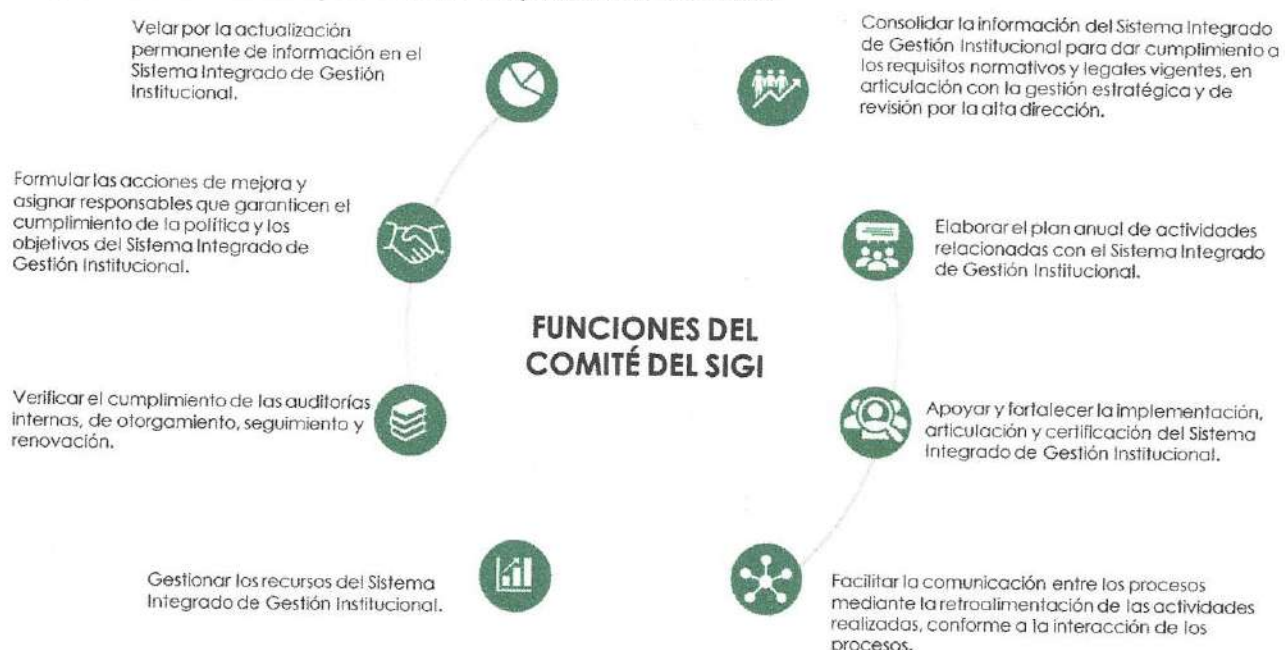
Velar por la actualización permanente de información en el Sistema Integrado de Gestión Institucional.

Consolidar la información del Sistema Integrado de Gestión Institucional para dar cumplimiento a los requisitos normativos y legales vigentes, en articulación con la gestión estratégica y de revisión por la alta dirección.

Formular las acciones de mejora y asignar responsables que garanticen el cumplimiento de la política y los objetivos del Sistema Integrado de Gestión Institucional.

Elaborar el plan anual de actividades relacionadas con el Sistema Integrado de Gestión Institucional.

FUNCIONES DEL COMITÉ DEL SIGI

Verificar el cumplimiento de las auditorías internas, de otorgamiento, seguimiento y renovación.

Apoyar y fortalecer la implementación, articulación y certificación del Sistema Integrado de Gestión Institucional.

Gestionar los recursos del Sistema Integrado de Gestión Institucional.

Facilitar la comunicación entre los procesos mediante la retroalimentación de las actividades realizadas, conforme a la interacción de los procesos.